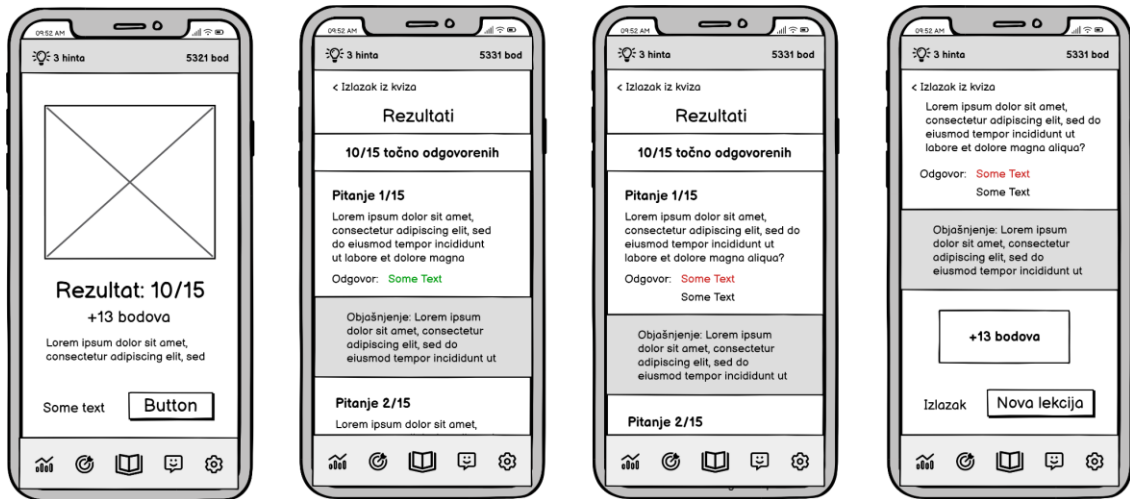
09:52 AM

3 hinta 5321 bod

Rezultat: 10/15

+13 bodova

Lorem ipsum dolor sit amet, consectetur adipiscing elit, sed

Some text Button

09:52 AM

3 hinta 5331 bod

< Izlazak iz kviza

Rezultati

10/15 točno odgovorenih

Pitanje 1/15

Lorem ipsum dolor sit amet, consectetur adipiscing elit, sed do eiusmod tempor incididunt ut labore et dolore magna

Odgovor: Some Text

Objašnjenje: Lorem ipsum dolor sit amet, consectetur adipiscing elit, sed do eiusmod tempor incididunt ut

Pitanje 2/15

Lorem ipsum dolor sit amet,

09:52 AM

3 hinta 5331 bod

< Izlazak iz kviza

Rezultati

10/15 točno odgovorenih

Pitanje 1/15

Lorem ipsum dolor sit amet, consectetur adipiscing elit, sed do eiusmod tempor incididunt ut labore et dolore magna aliqua?

Odgovor: Some Text

Some Text

Objašnjenje: Lorem ipsum dolor sit amet, consectetur adipiscing elit, sed do eiusmod tempor incididunt ut

Pitanje 2/15

09:52 AM

3 hinta 5331 bod

< Izlazak iz kviza

Lorem ipsum dolor sit amet, consectetur adipiscing elit, sed do eiusmod tempor incididunt ut labore et dolore magna aliqua?

Odgovor: Some Text

Some Text

Objašnjenje: Lorem ipsum dolor sit amet, consectetur adipiscing elit, sed do eiusmod tempor incididunt ut

+13 bodova

Izlazak Nova lekcija